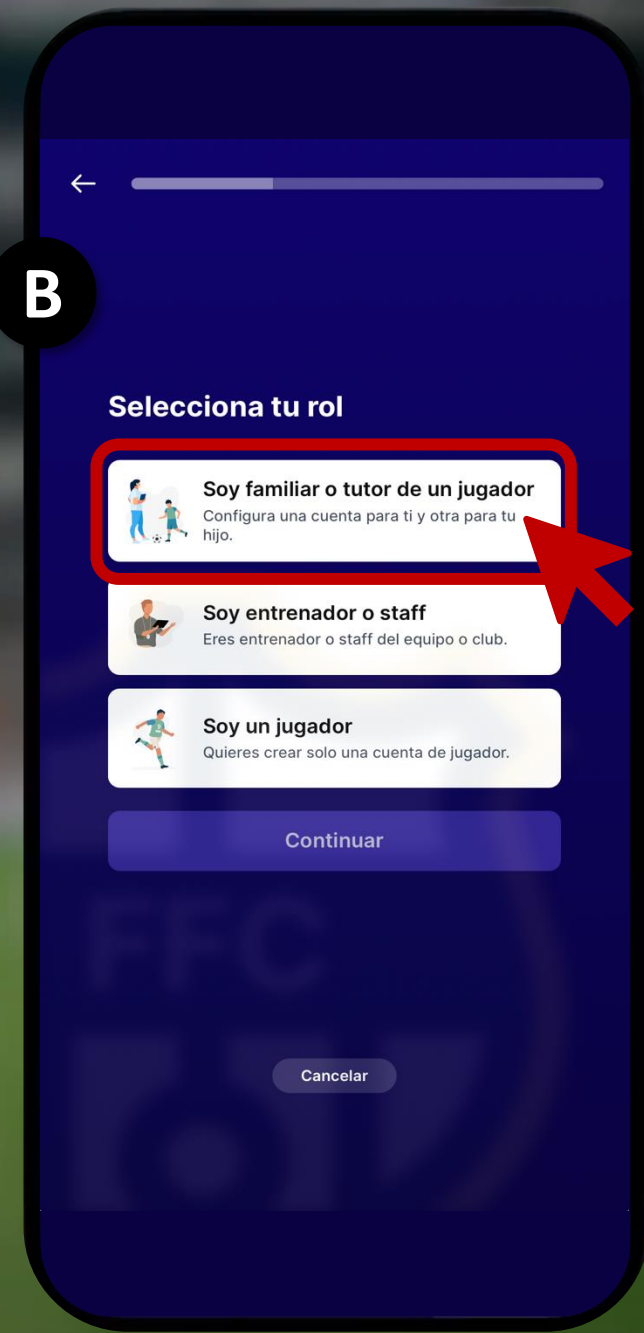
B

Selecciona tu rol

Soy familiar o tutor de un jugador
Configura una cuenta para ti y otra para tu hijo.

Soy entrenador o staff
Eres entrenador o staff del equipo o club.

Soy un jugador
Quieres crear solo una cuenta de jugador.

Continuar

Cancelar